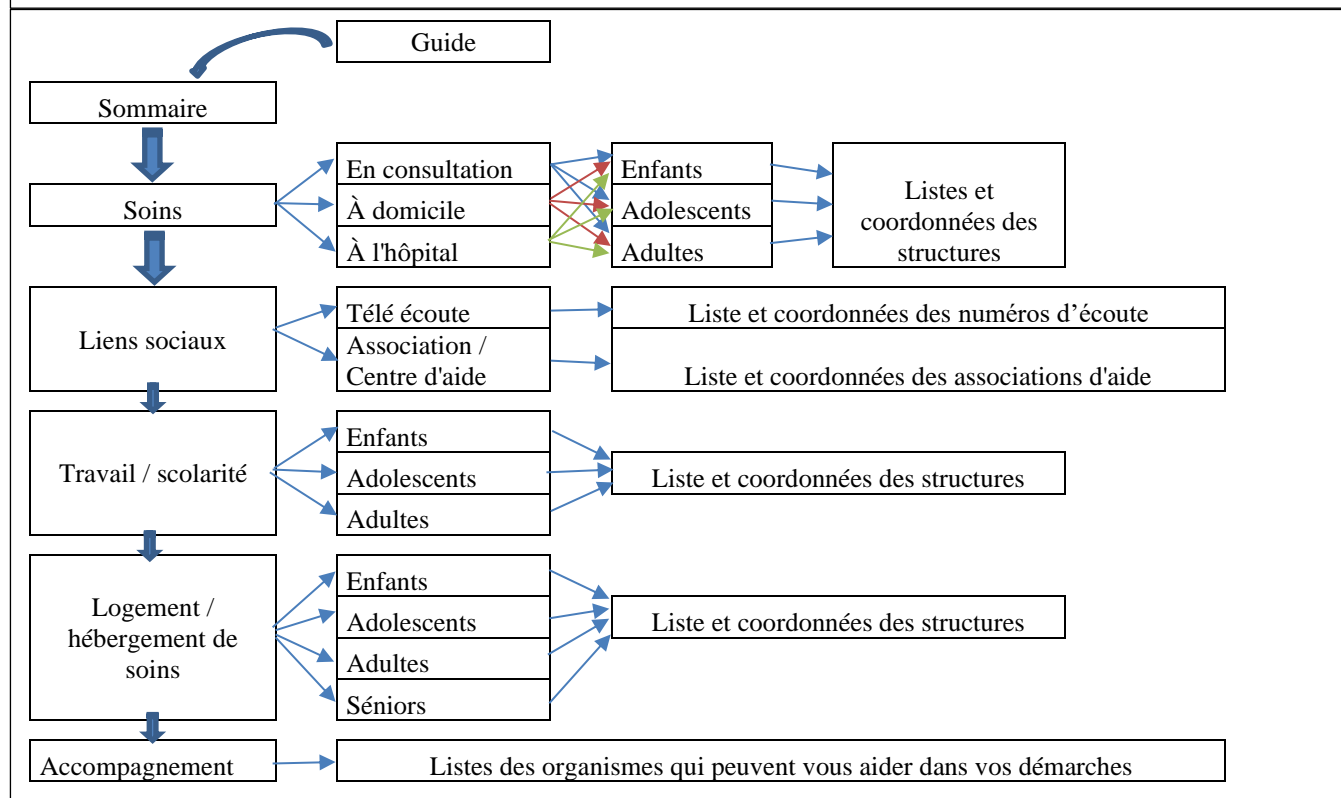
Guide

Sommaire

Soins

En consultation
À domicile
À l'hôpital

Enfants
Adolescents
Adultes

Listes et coordonnées des structures

Liens sociaux

Télé écoute
Association / Centre d'aide

Liste et coordonnées des numéros d’écoute
Liste et coordonnées des associations d'aide

Travail / scolarité

Enfants
Adolescents
Adultes

Liste et coordonnées des structures

Logement / hébergement de soins

Enfants
Adolescents
Adultes
Séniors

Liste et coordonnées des structures

Accompagnement

Listes des organismes qui peuvent vous aider dans vos démarches